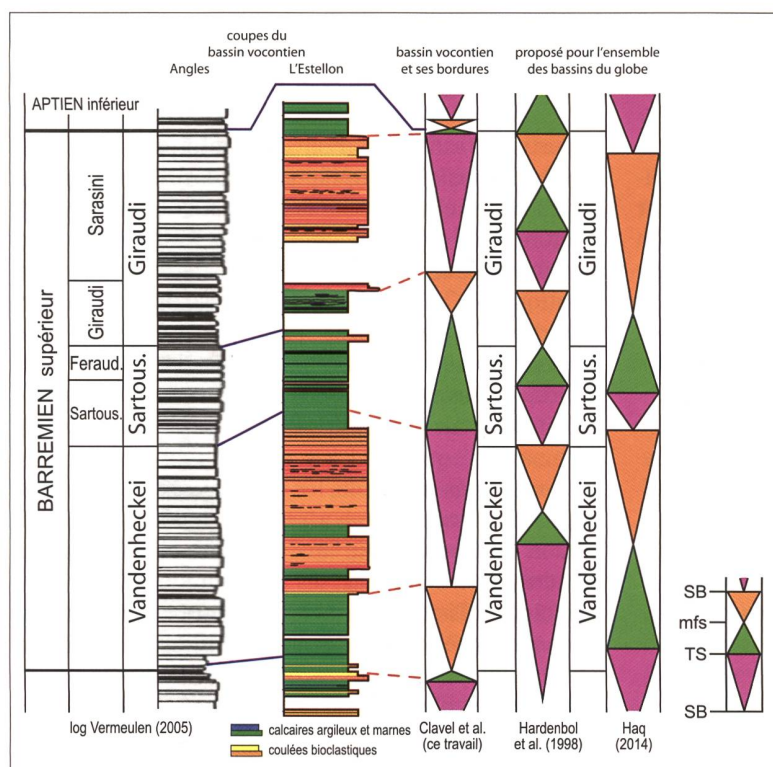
coupes du bassin vocontien

Angles

L'Estellon

bassin vocontien et ses bordures

proposé pour l'ensemble des bassins du globe

APTIEN inférieur

BARREMIEN supérieur

Sarasini

Giraudi

Feraud.

Sartous.

Giraudi

Sartous.

Vandenheckei

Giraudi

Sartous.

Vandenheckei

Giraudi

Sartous.

Vandenheckei

SB

mfs

TS

SB

log Vermeulen (2005)

calcaires argileux et marnes

coulées bioclastiques

Clavel et al. (ce travail)

Hardenbol et al. (1998)

Haq (2014)